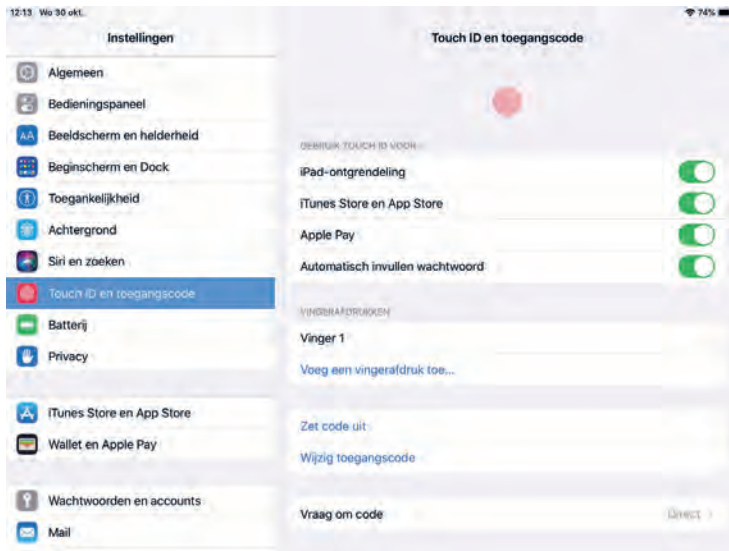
12:13 Wo 30 okt. 74%

Instellingen

Algemeen
Bedieningspaneel
Beeldscherm en helderheid
Beginscherm en Dock
Toegankelijkheid
Achtergrond
Siri en zoeken
Touch ID en toegangscode
Batterij
Privacy

iTunes Store en App Store
Wallet en Apple Pay

Wachtwoorden en accounts
Mail

Touch ID en toegangscode

GEBRUIK TOUCH ID VOOR:
iPad-ontgrendeling
iTunes Store en App Store
Apple Pay
Automatisch invullen wachtwoord

VINGERAFDRUKKEN
Vinger 1
Voeg een vingerafdruk toe...

Zet code uit
Wijzig toegangscode

Vraag om code Direct